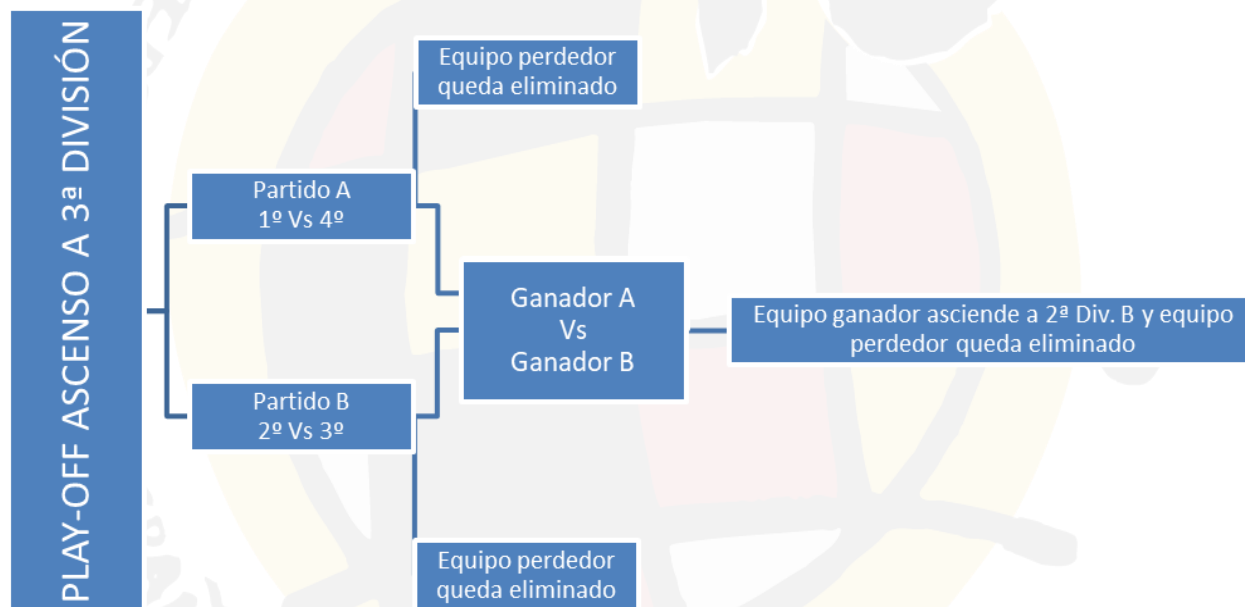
PLAY-OFF ASCENSO A 3ª DIVISIÓN

Equipo perdedor queda eliminado

Partido A
1º Vs 4º

Ganador A
Vs
Ganador B

Equipo ganador asciende a 2ª Div. B y equipo perdedor queda eliminado

Partido B
2º Vs 3º

Equipo perdedor queda eliminado